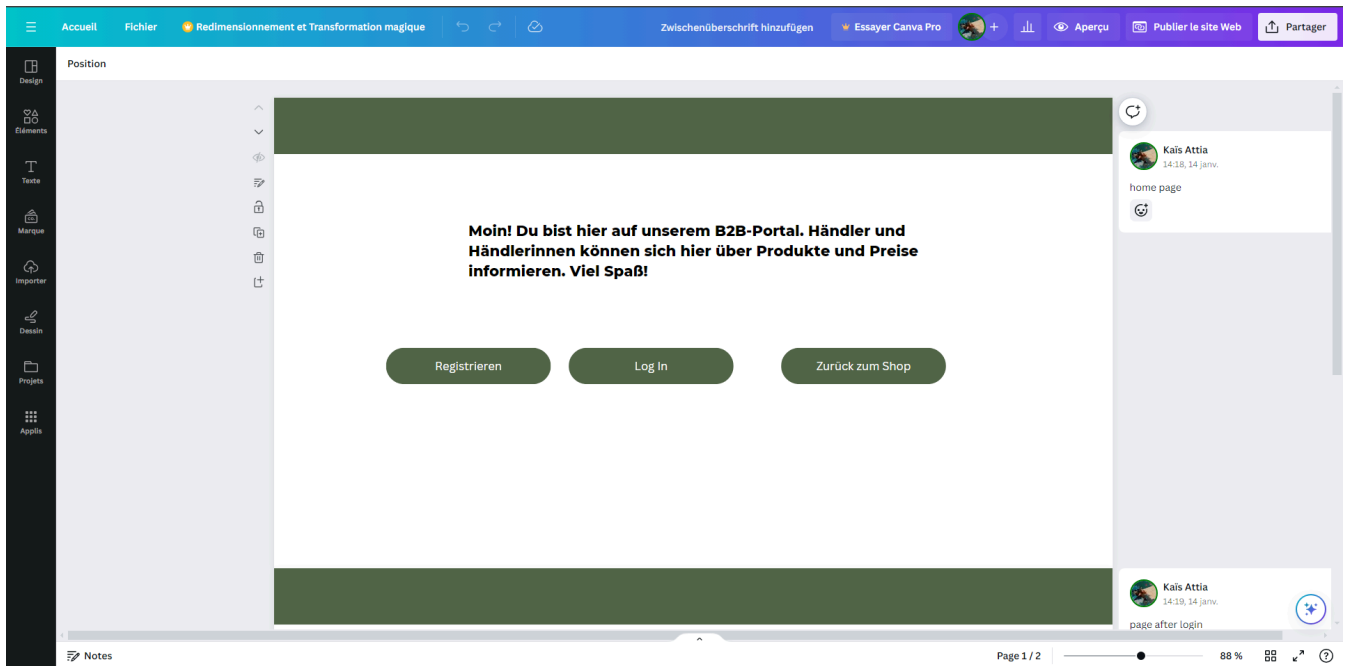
Accueil Fichier Redimensionnement et Transformation magique Zwischenüberschrift hinzufügen Essayer Canva Pro Aperçu Publier le site Web Partager

Design
Éléments
Texte
Marque
Importer
Dessin
Projets
Applis

Position

Moin! Du bist hier auf unserem B2B-Portal. Händler und Händlerinnen können sich hier über Produkte und Preise informieren. Viel Spaß!

Registrieren
Log In
Zurück zum Shop

Kaïs Attia
14:18, 14 janv.
home page

Kaïs Attia
14:19, 14 janv.
page after login

Notes
Page 1 / 2
88 %